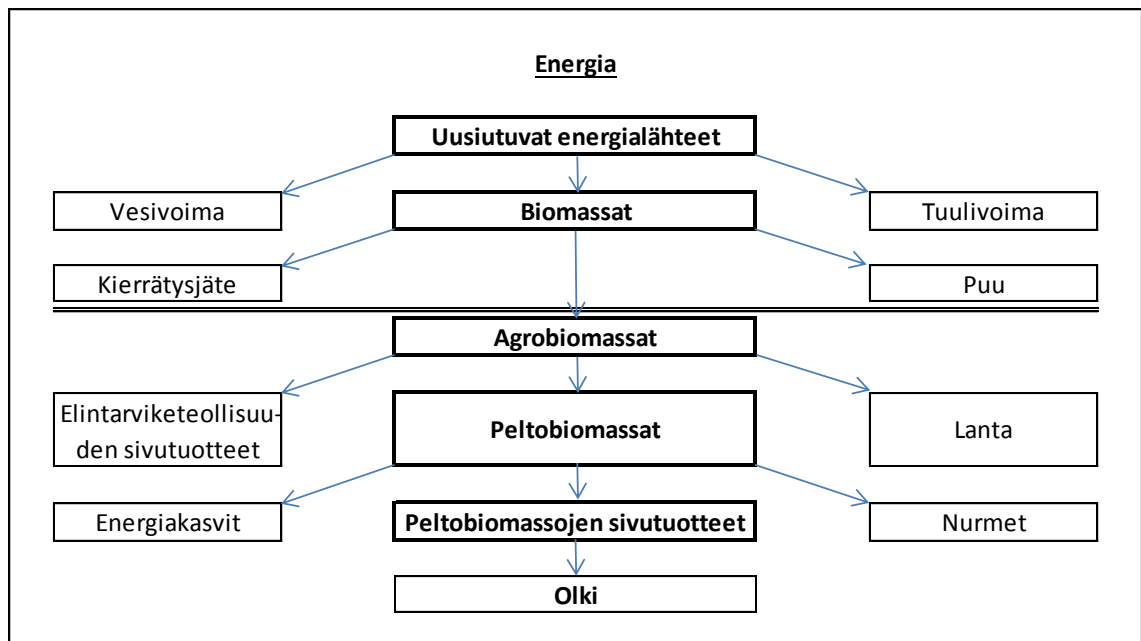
Energia

Uusiutuvat energialähteet

Vesivoima

Biomassat

Tuulivoima

Kierrätysjäte

Puu

Agrobiomassat

Elintarviketeollisuuden sivutuotteet

Peltobiomassat

Lanta

Energiakasvit

Peltobiomassojen sivutuotteet

Nurmet

Olki